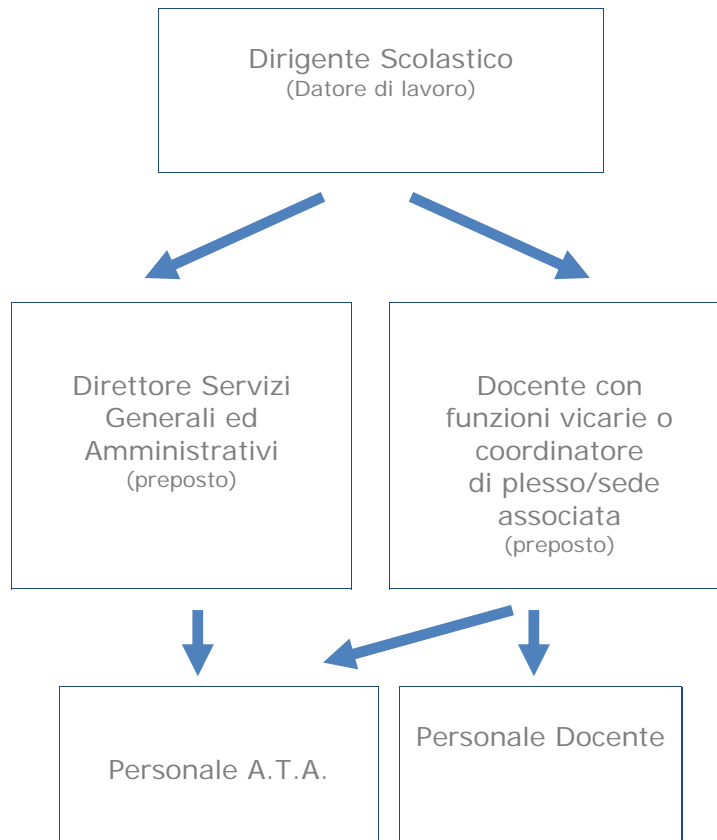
Dirigente Scolastico
(Datore di lavoro)

Direttore Servizi Generali ed Amministrativi
(preposto)

Docente con funzioni vicarie o coordinatore di plesso/sede associata
(preposto)

Personale A.T.A.

Personale Docente